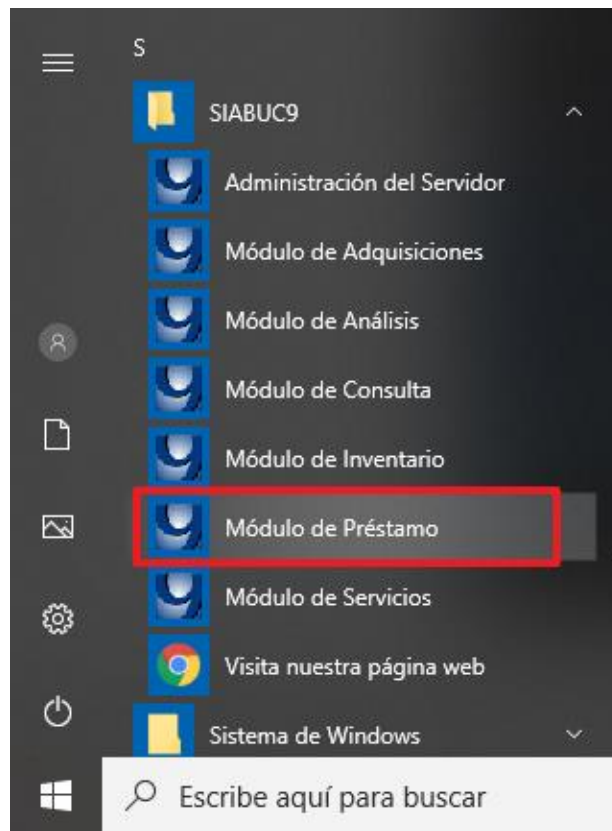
S

SIABUC9

Administración del Servidor

Módulo de Adquisiciones

Módulo de Análisis

Módulo de Consulta

Módulo de Inventario

Módulo de Préstamo

Módulo de Servicios

Visita nuestra página web

Sistema de Windows

Escribe aquí para buscar